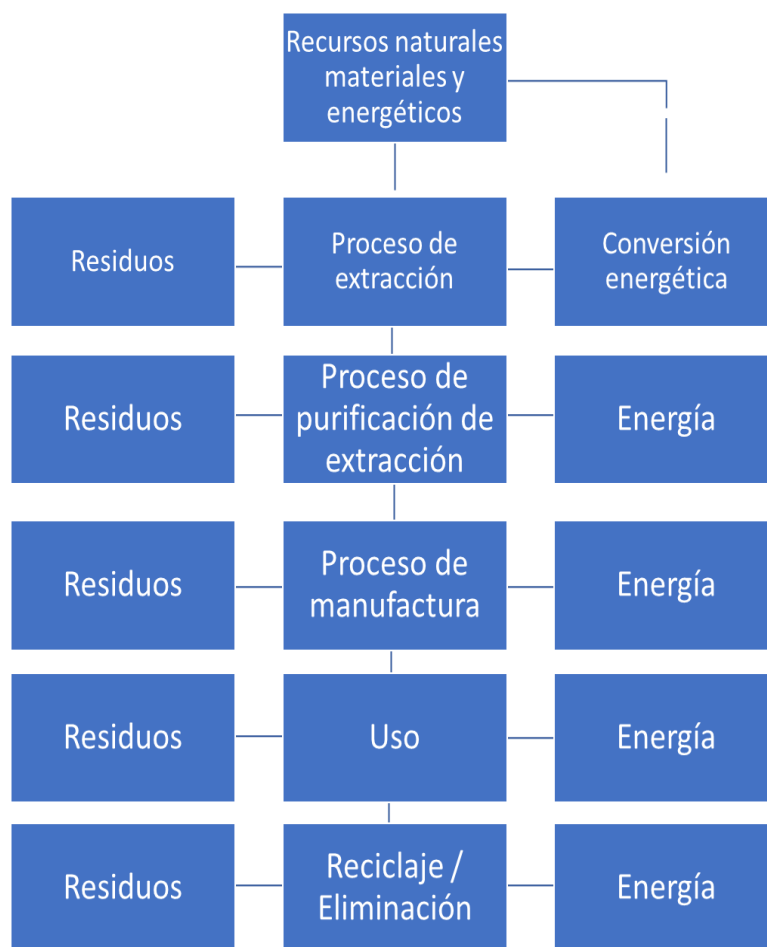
Recursos naturales materiales y energéticos

Residuos

Proceso de extracción

Conversión energética

Residuos

Proceso de purificación de extracción

Energía

Residuos

Proceso de manufactura

Energía

Residuos

Uso

Energía

Residuos

Reciclaje / Eliminación

Energía